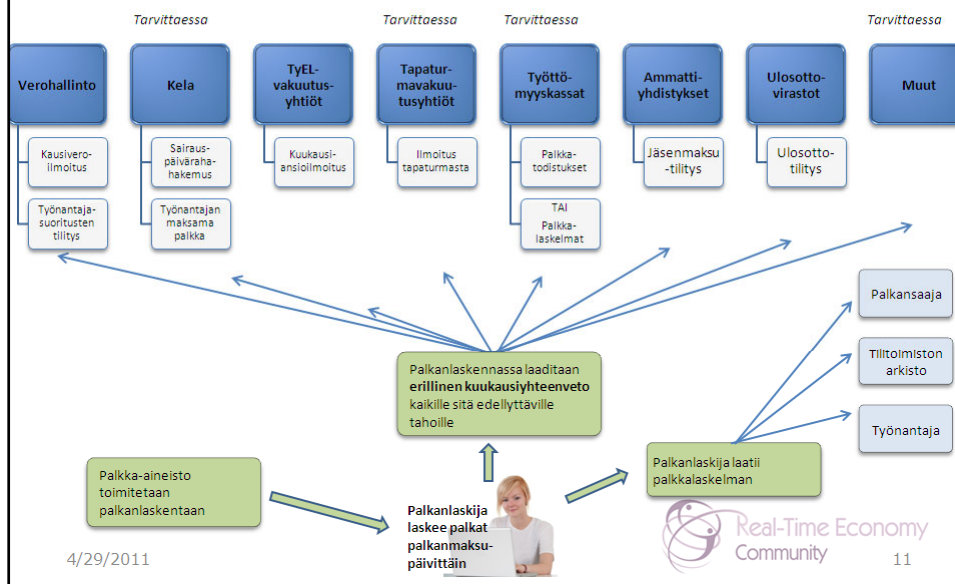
Tarvittaessa Tarvittaessa Tarvittaessa Tarvittaessa

Verohallinto

Kausivero-ilmoitus

Työnantaja-suoritusten tilitys

Kela

Sairaus-päiväraha-hakemus

Työnantajan maksama palkka

TyEL-vakuutus-yhtiöt

Kuukausi-ansioilmoitus

Tapatur-mavakuu-tusyhtiöt

Ilmoitus tapaturmasta

Työttö-myyskassat

Palkka-todistukset

TAI

Palkka-laskelmat

Ammatti-yhdistykset

Jäsenmaksu-tilitys

Ulosotto-virastot

Ulosotto-tilitys

Muut

Palkansaaja

Tilitoimiston arkisto

Työnantaja

Palkanlaskennassa laaditaan **erillinen kuukausiyhteenveto** kaikille sitä edellyttäville tahoille

Palkanlaskija laatii palkkalaskelman

Palkka-aineisto toimitetaan palkanlaskentaan

Palkanlaskija laskee palkat palkanmaksu-päivittäin

4/29/2011

Real-Time Economy Community

11